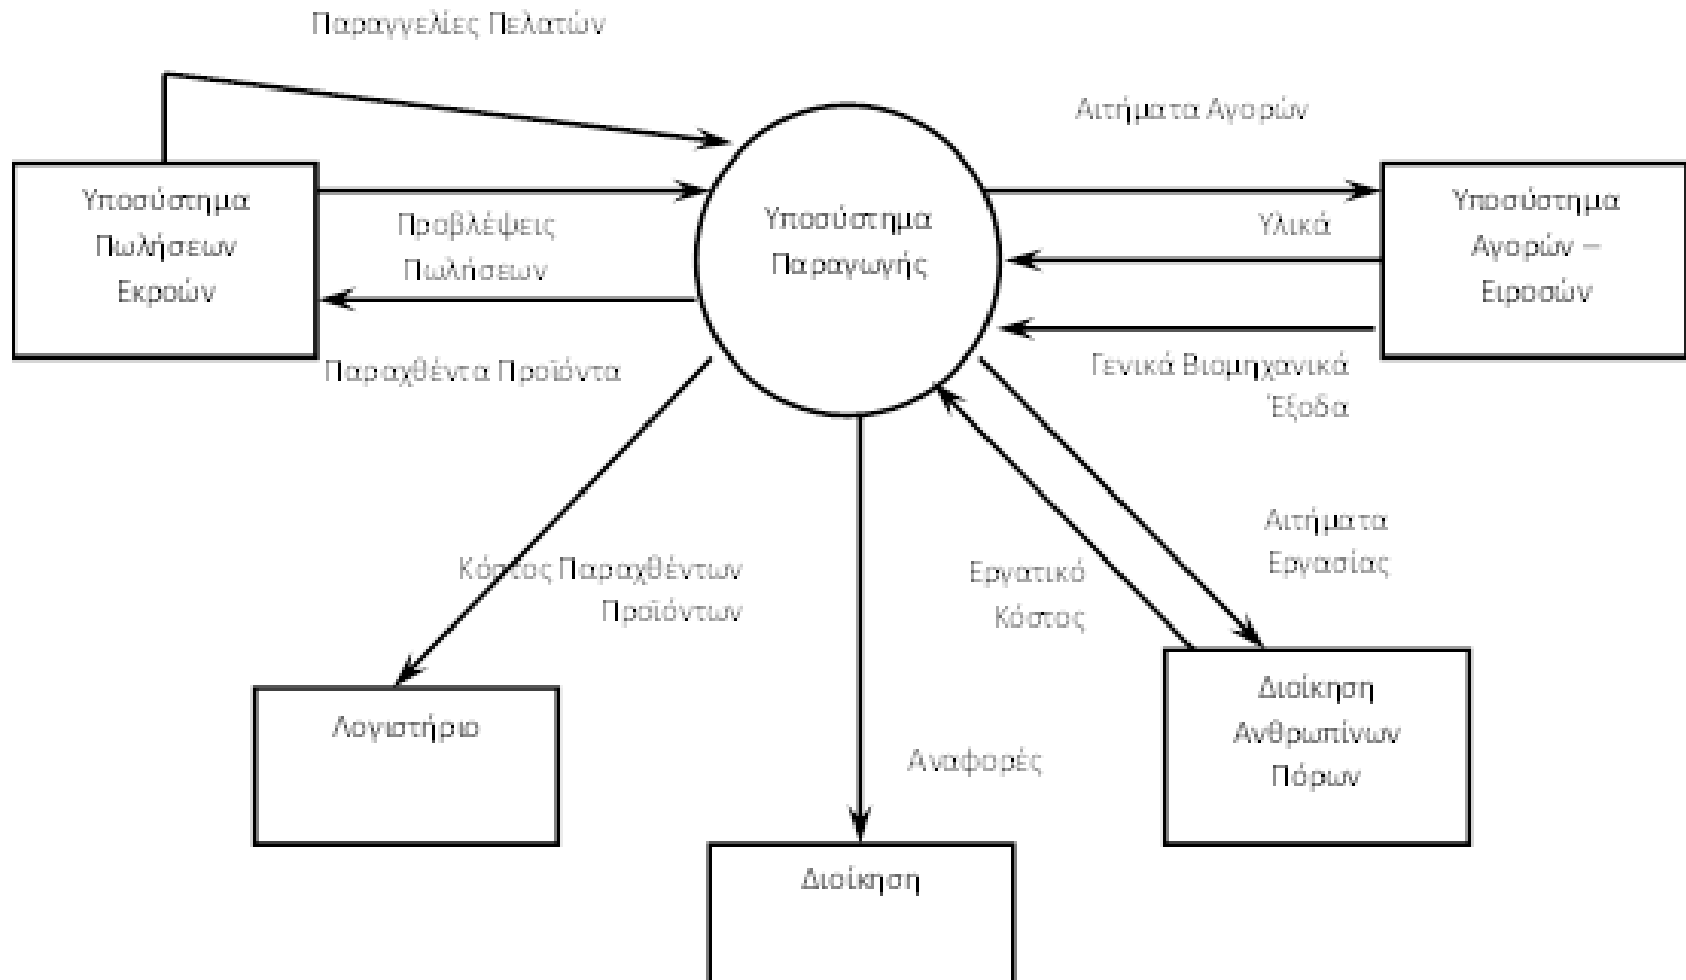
Παραγγελίες Πελατών

Αιτήματα Αγορών

Υποσύστημα Πωλήσεων Εκροών

Προβλέψεις Πωλήσεων

Υποσύστημα Παραγωγής

Υλικά

Υποσύστημα Αγορών – Ειροσών

Παραχθέντα Προϊόντα

Γενικά Βιομηχανικά Έξοδα

Αιτήματα Εργασίας

Κόστος Παραχθέντων Προϊόντων

Εργατικό Κόστος

Λογιστήριο

Αναφορές

Διοίκηση Ανθρωπίνων Πόρων

Διοίκηση